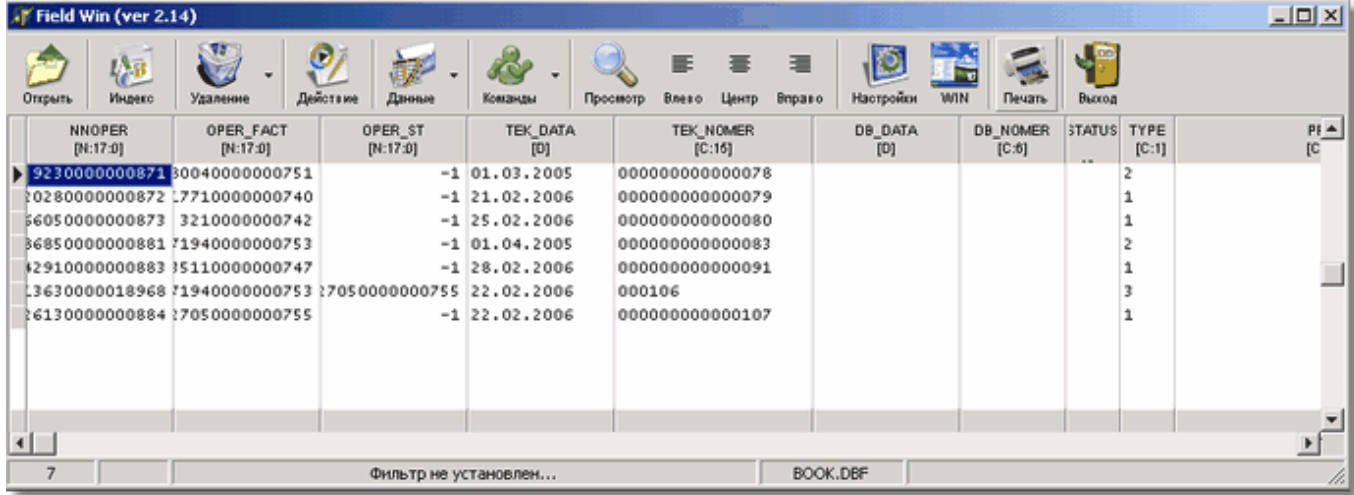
Field Win (ver 2.14)

Открыть Индекс Удаление Действие Данные Команды Просмотр Влево Центр Вправо Настройки WIN Печать Выход

| NNOPER [N:17:0] | OPER_FACT [N:17:0] | OPER_ST [N:17:0] | TEK_DATA [D] | TEK_NOMER [C:15] | DB_DATA [D] | DB_NOMER [C:6] | STATUS | TYPE [C:1] | PI [C |
|---|---|---|---|---|---|---|---|---|---|
| 9230000000871 | 30040000000751 | -1 | 01.03.2005 | 000000000000078 | | | | 2 | |
| 20280000000872 | 17710000000740 | -1 | 21.02.2006 | 000000000000079 | | | | 1 | |
| 66050000000873 | 3210000000742 | -1 | 25.02.2006 | 000000000000080 | | | | 1 | |
| 36850000000881 | 71940000000753 | -1 | 01.04.2005 | 000000000000083 | | | | 2 | |
| 42910000000883 | 35110000000747 | -1 | 28.02.2006 | 000000000000091 | | | | 1 | |
| 13630000018968 | 71940000000753 | 27050000000755 | 22.02.2006 | 000106 | | | | 3 | |
| 26130000000884 | 27050000000755 | -1 | 22.02.2006 | 000000000000107 | | | | 1 | |

7 | Фильтр не установлен... | BOOK.DBF